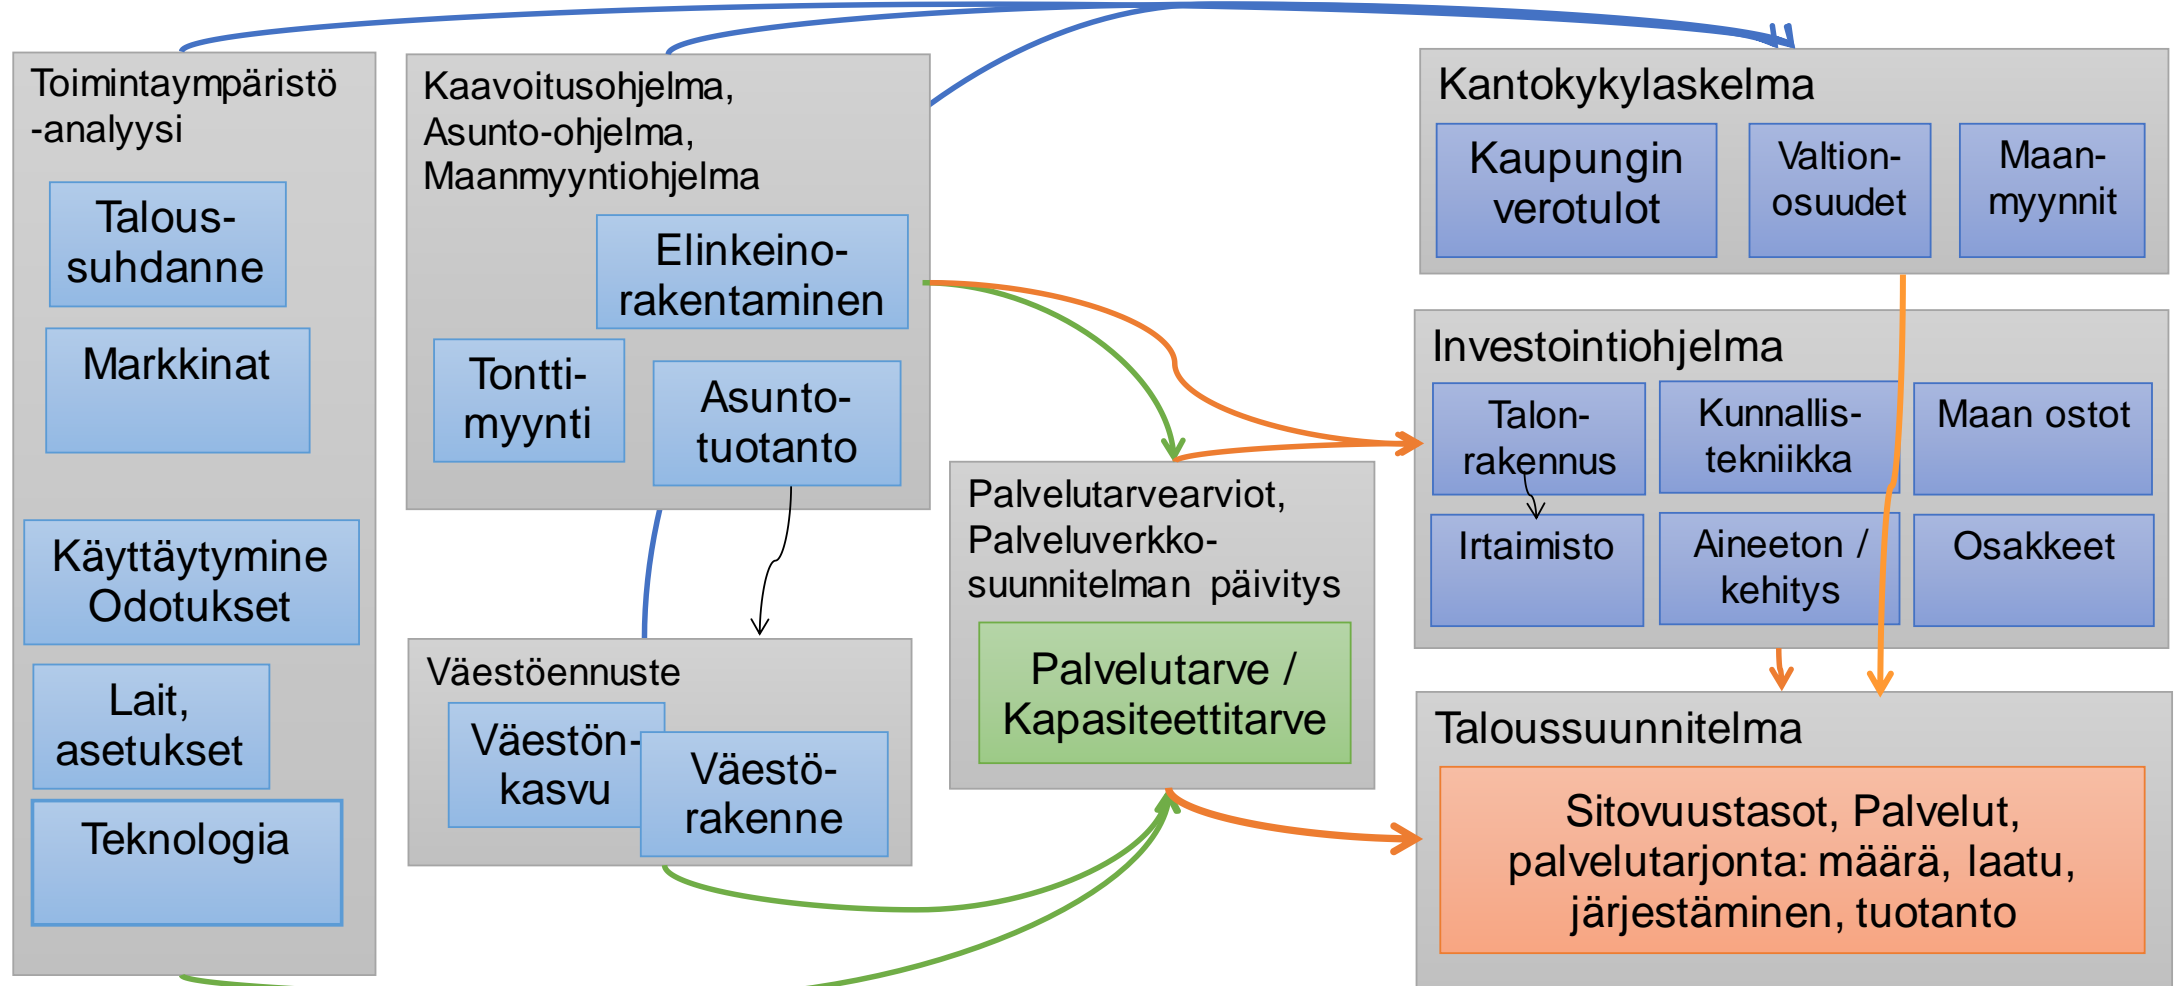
Toimintaympäristö -analyysi

Talous-suhdanne

Markkinat

Käyttäytymine Odotukset

Lait, asetukset

Teknologia

Kaavoitusohjelma, Asunto-ohjelma, Maanmyyntiohjelma

Elinkeino-rakentaminen

Tontti-myynti

Asunto-tuotanto

Väestöennuste

Väestön-kasvu

Väestö-rakenne

Palvelutarvearviot, Palveluverkko-suunnitelman päivitys

Palvelutarve / Kapasiteettitarve

Kantokykylaskelma

Kaupungin verotulot

Valtion-osuudet

Maan-myynnit

Investointiohjelma

Talon-rakennus

Kunnallis-tekniikka

Maan ostot

Irtaimisto

Aineeton / kehitys

Osakkeet

Taloussuunnitelma

Sitovuustasot, Palvelut, palvelutarjonta: määrä, laatu, järjestäminen, tuotanto